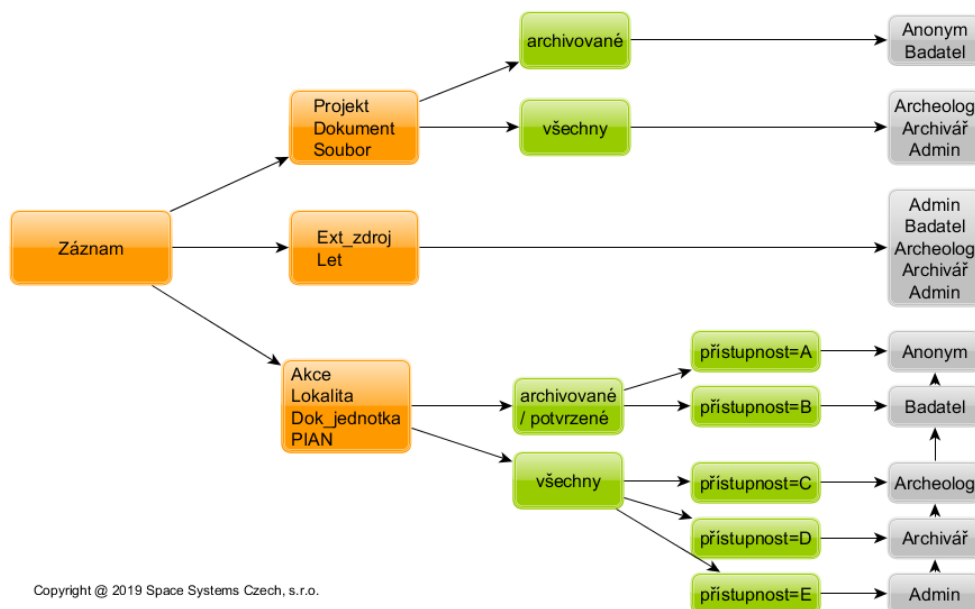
Záznam

Projekt
Dokument
Soubor

Ext_zdroj
Let

Akce
Lokalita
Dok_jednotka
PIAN

archivované

všechny

archivované / potvrzené

všechny

přístupnost=A

přístupnost=B

přístupnost=C

přístupnost=D

přístupnost=E

Anonym
Badatel

Archeolog
Archivář
Admin

Admin
Badatel
Archeolog
Archivář
Admin

Anonym

Badatel

Archeolog

Archivář

Admin

Copyright @ 2019 Space Systems Czech, s.r.o.